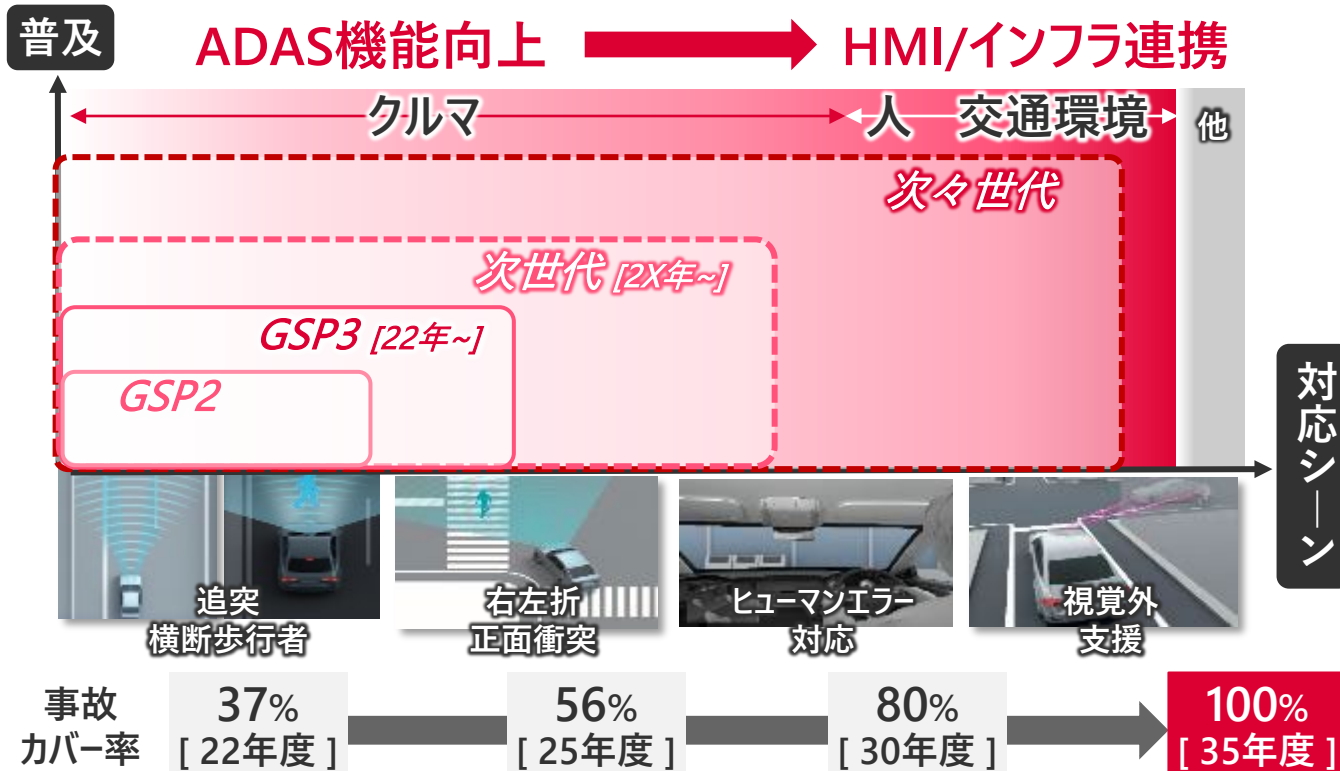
普及

ADAS機能向上 HMI/インフラ連携

クルマ 人 交通環境 他

次々世代

次世代 [2X年~]

GSP3 [22年~]

GSP2

対応シーン

追突
横断歩行者

右左折
正面衝突

ヒューマンエラー
対応

視覚外
支援

事故
カバー率

37%
[ 22年度 ]

56%
[ 25年度 ]

80%
[ 30年度 ]

100%
[ 35年度 ]